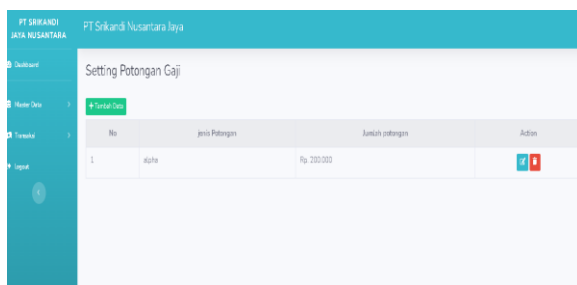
PT SRIKANDI JAYA NUSANTARA

PT Srikandi Nusantara Jaya

Dashboard

Master Data

Transaksi

Logout

Setting Potongan Gaji

+ Tambah Data

| No | Jenis Potongan | Jumlah potongan | Action |
|---|---|---|---|
| 1 | alpha | Rp. 200.000 | |